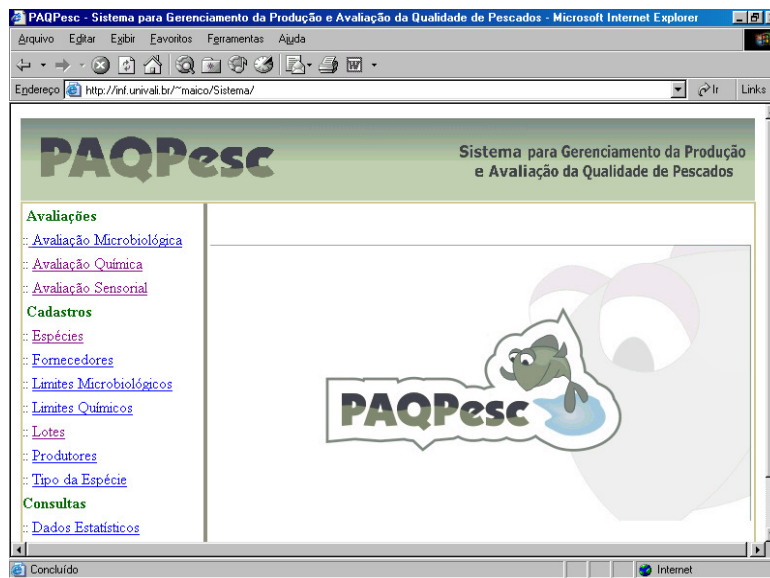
PAQPesc - Sistema para Gerenciamento da Produção e Avaliação da Qualidade de Pescados - Microsoft Internet Explorer

Arquivo Editar Exibir Favoritos Ferramentas Ajuda

Endereço http://inf.univali.br/~maico/Sistema/ Ir Links

PAQPesc

Sistema para Gerenciamento da Produção e Avaliação da Qualidade de Pescados

Avaliações
:: Avaliação Microbiológica
:: Avaliação Química
:: Avaliação Sensorial

Cadastros
:: Espécies
:: Fornecedores
:: Limites Microbiológicos
:: Limites Químicos
:: Lotes
:: Produtores
:: Tipo da Espécie

Consultas
:: Dados Estatísticos

PAQPesc

Concluído

Internet